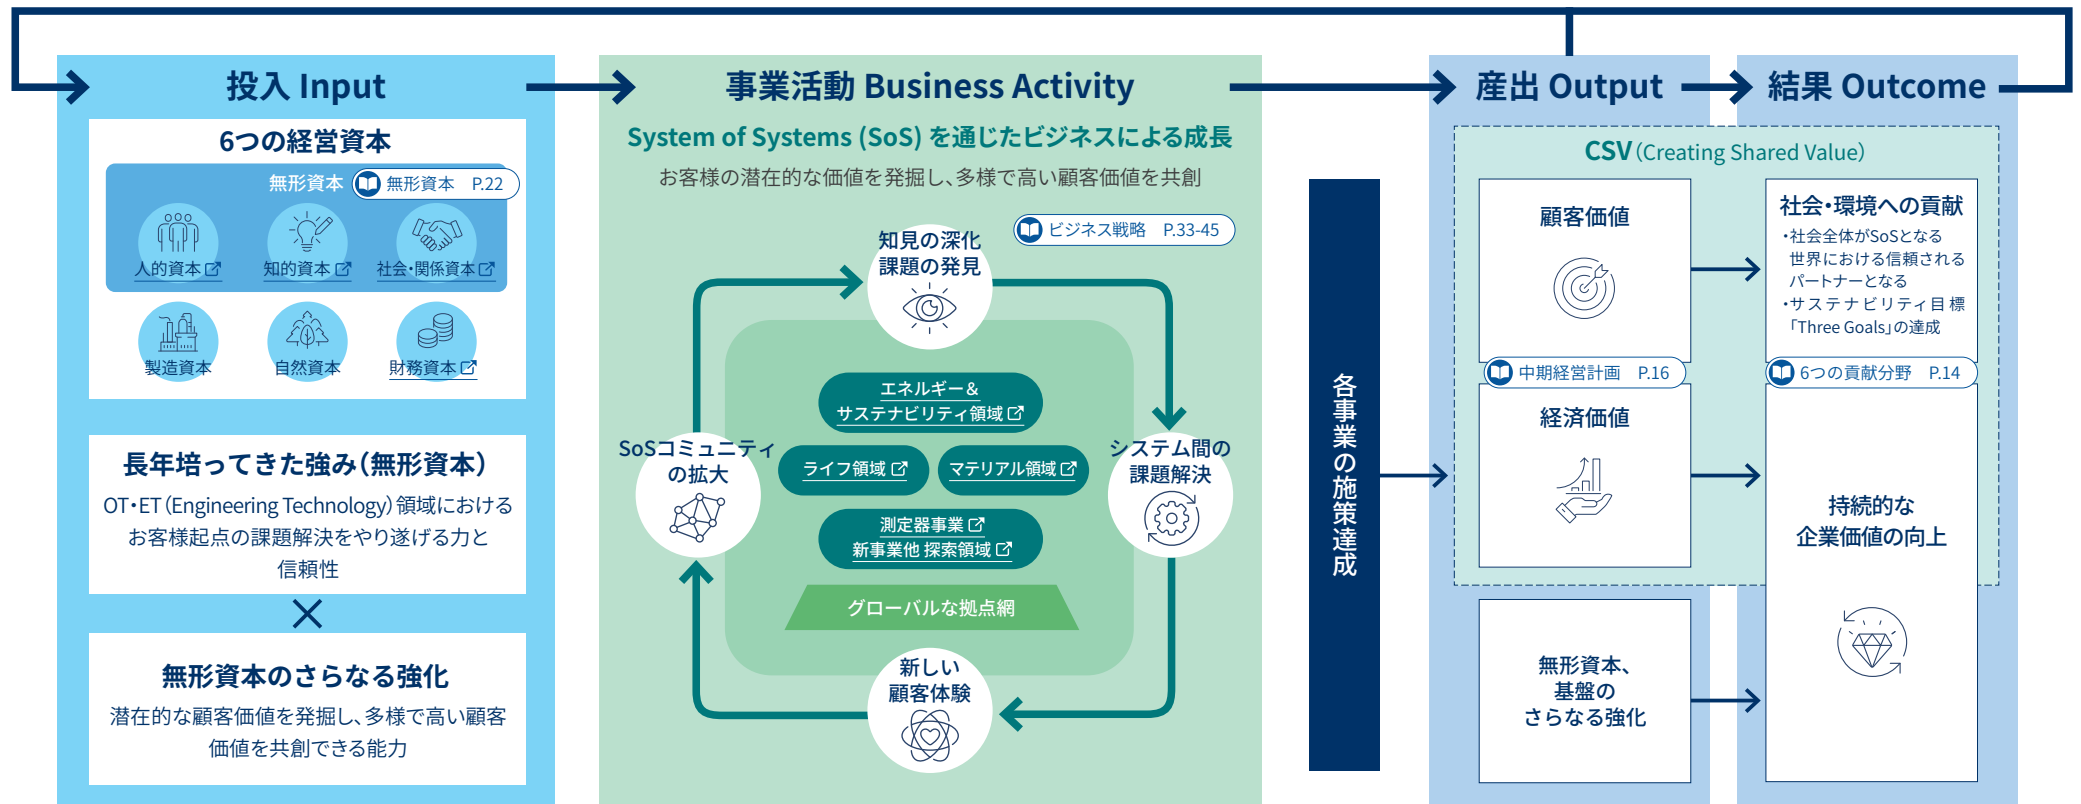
投入 Input

6つの経営資本

無形資本 無形資本 P.22

人的資本

知的資本

社会・関係資本

製造資本

自然資本

財務資本

長年培ってきた強み(無形資本)

OT・ET(Engineering Technology)領域における お客様起点の課題解決をやり遂げる力と 信頼性

×

無形資本のさらなる強化

潜在的な顧客価値を発掘し、多様で高い顧客価値を共創できる能力

事業活動 Business Activity

System of Systems (SoS) を通じたビジネスによる成長

お客様の潜在的な価値を発掘し、多様で高い顧客価値を共創

ビジネス戦略 P.33-45

知見の深化 課題の発見

システム間の 課題解決

新しい 顧客体験

SoSコミュニティ の拡大

エネルギー＆ サステナビリティ領域

ライフ領域

マテリアル領域

測定器事業 新事業他 探索領域

グローバルな拠点網

各事業の施策達成

産出 Output

結果 Outcome

CSV (Creating Shared Value)

顧客価値

中期経営計画 P.16

経済価値

社会・環境への貢献

・社会全体がSoSとなる世界における信頼されるパートナーとなる

・サステナビリティ目標「Three Goals」の達成

6つの貢献分野 P.14

持続的な 企業価値の向上

無形資本、 基盤の さらなる強化